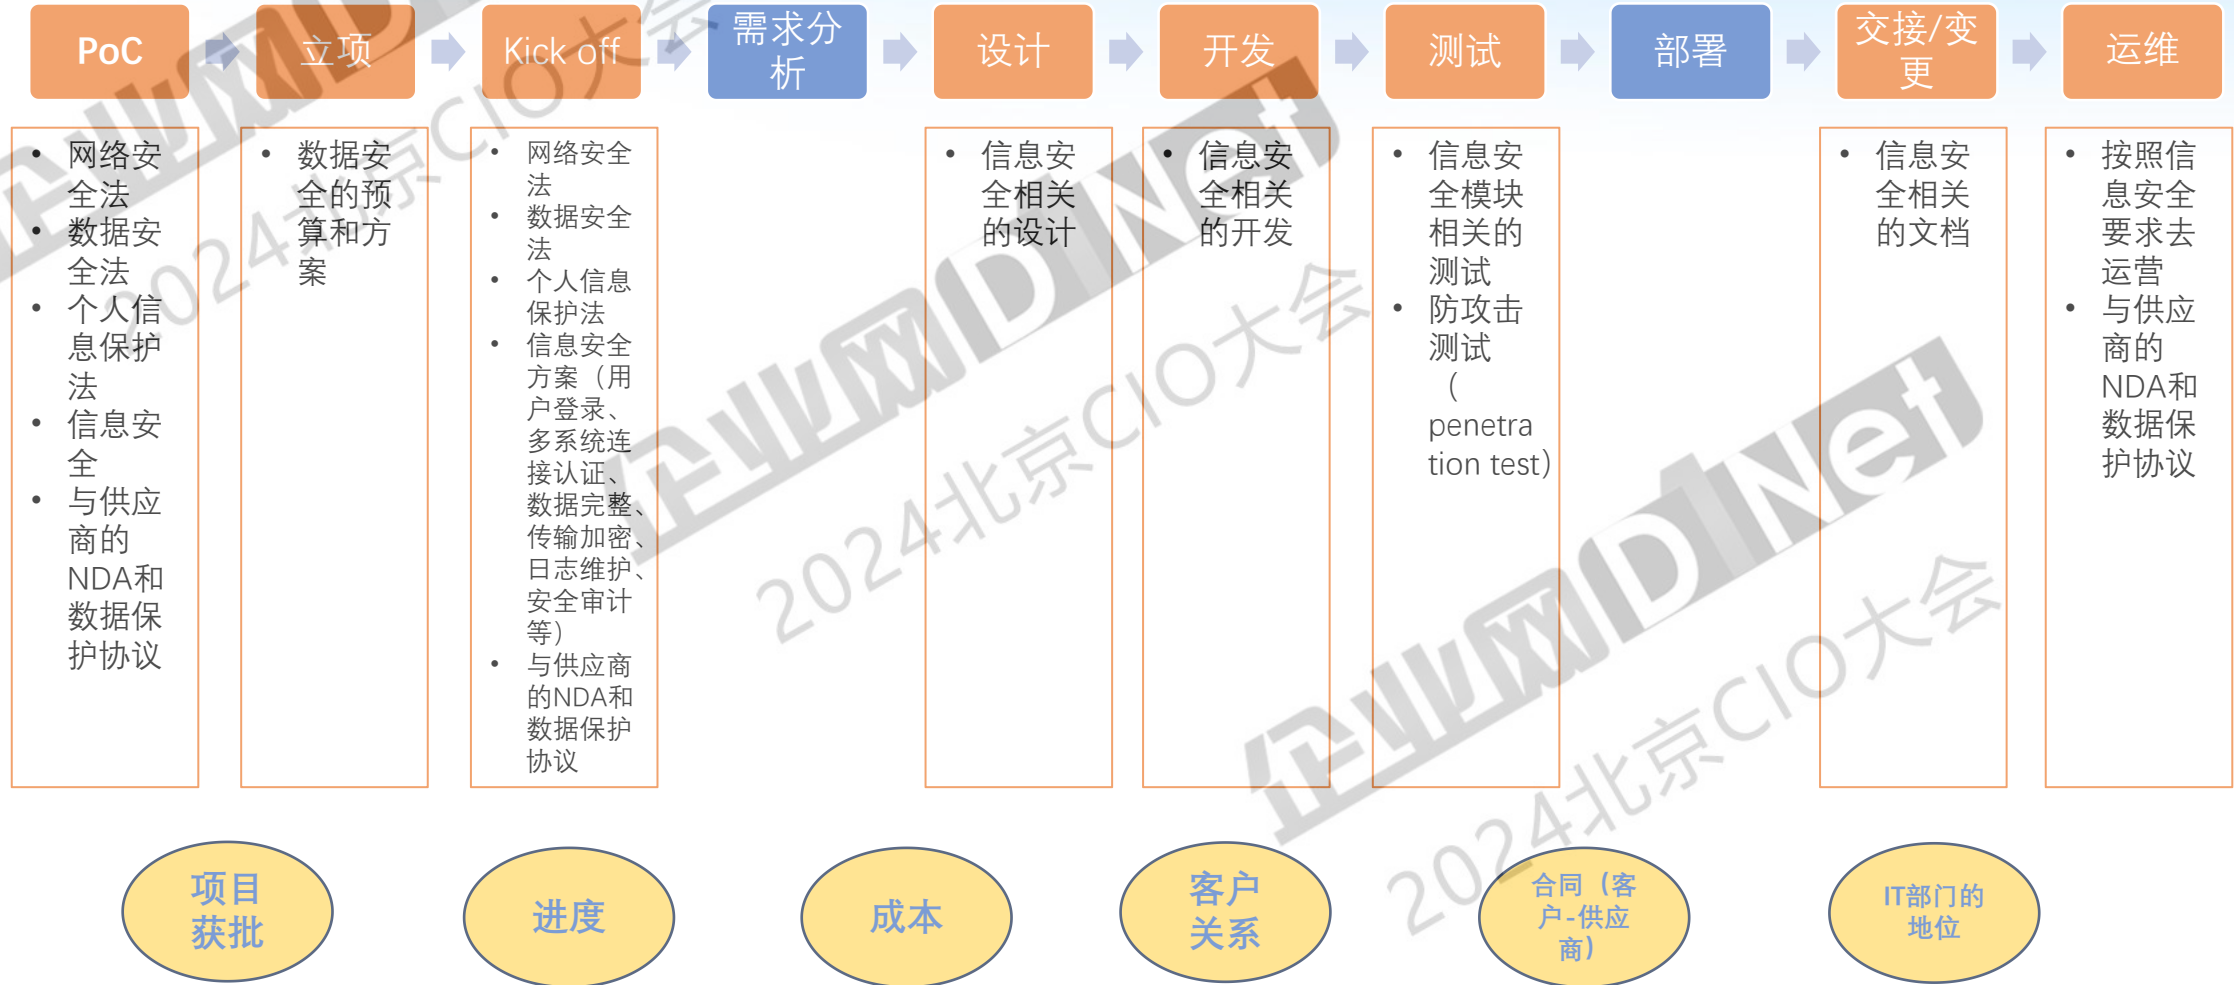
PoC

立项

Kick off

需求分析

设计

开发

测试

部署

交接/变更

运维

- 网络安全法
- 数据安全法
- 个人信息保护法
- 信息安全
- 与供应商的NDA和数据保护协议

- 数据安全的预算和方案

- 网络安全法
- 数据安全法
- 个人信息保护法
- 信息安全方案（用户登录、多系统连接认证、数据完整、传输加密、日志维护、安全审计等）
- 与供应商的NDA和数据保护协议

- 信息安全相关的设计

- 信息安全相关的开发

- 信息安全模块相关的测试
- 防攻击测试（penetration test）

- 信息安全相关的文档

- 按照信息安全要求去运营
- 与供应商的NDA和数据保护协议

项目获批

进度

成本

客户关系

合同（客户-供应商）

IT部门的地位

企业网D1Net 2024北京CIO大会

企业网D1Net 2024北京CIO大会

企业网D1Net 2024北京CIO大会